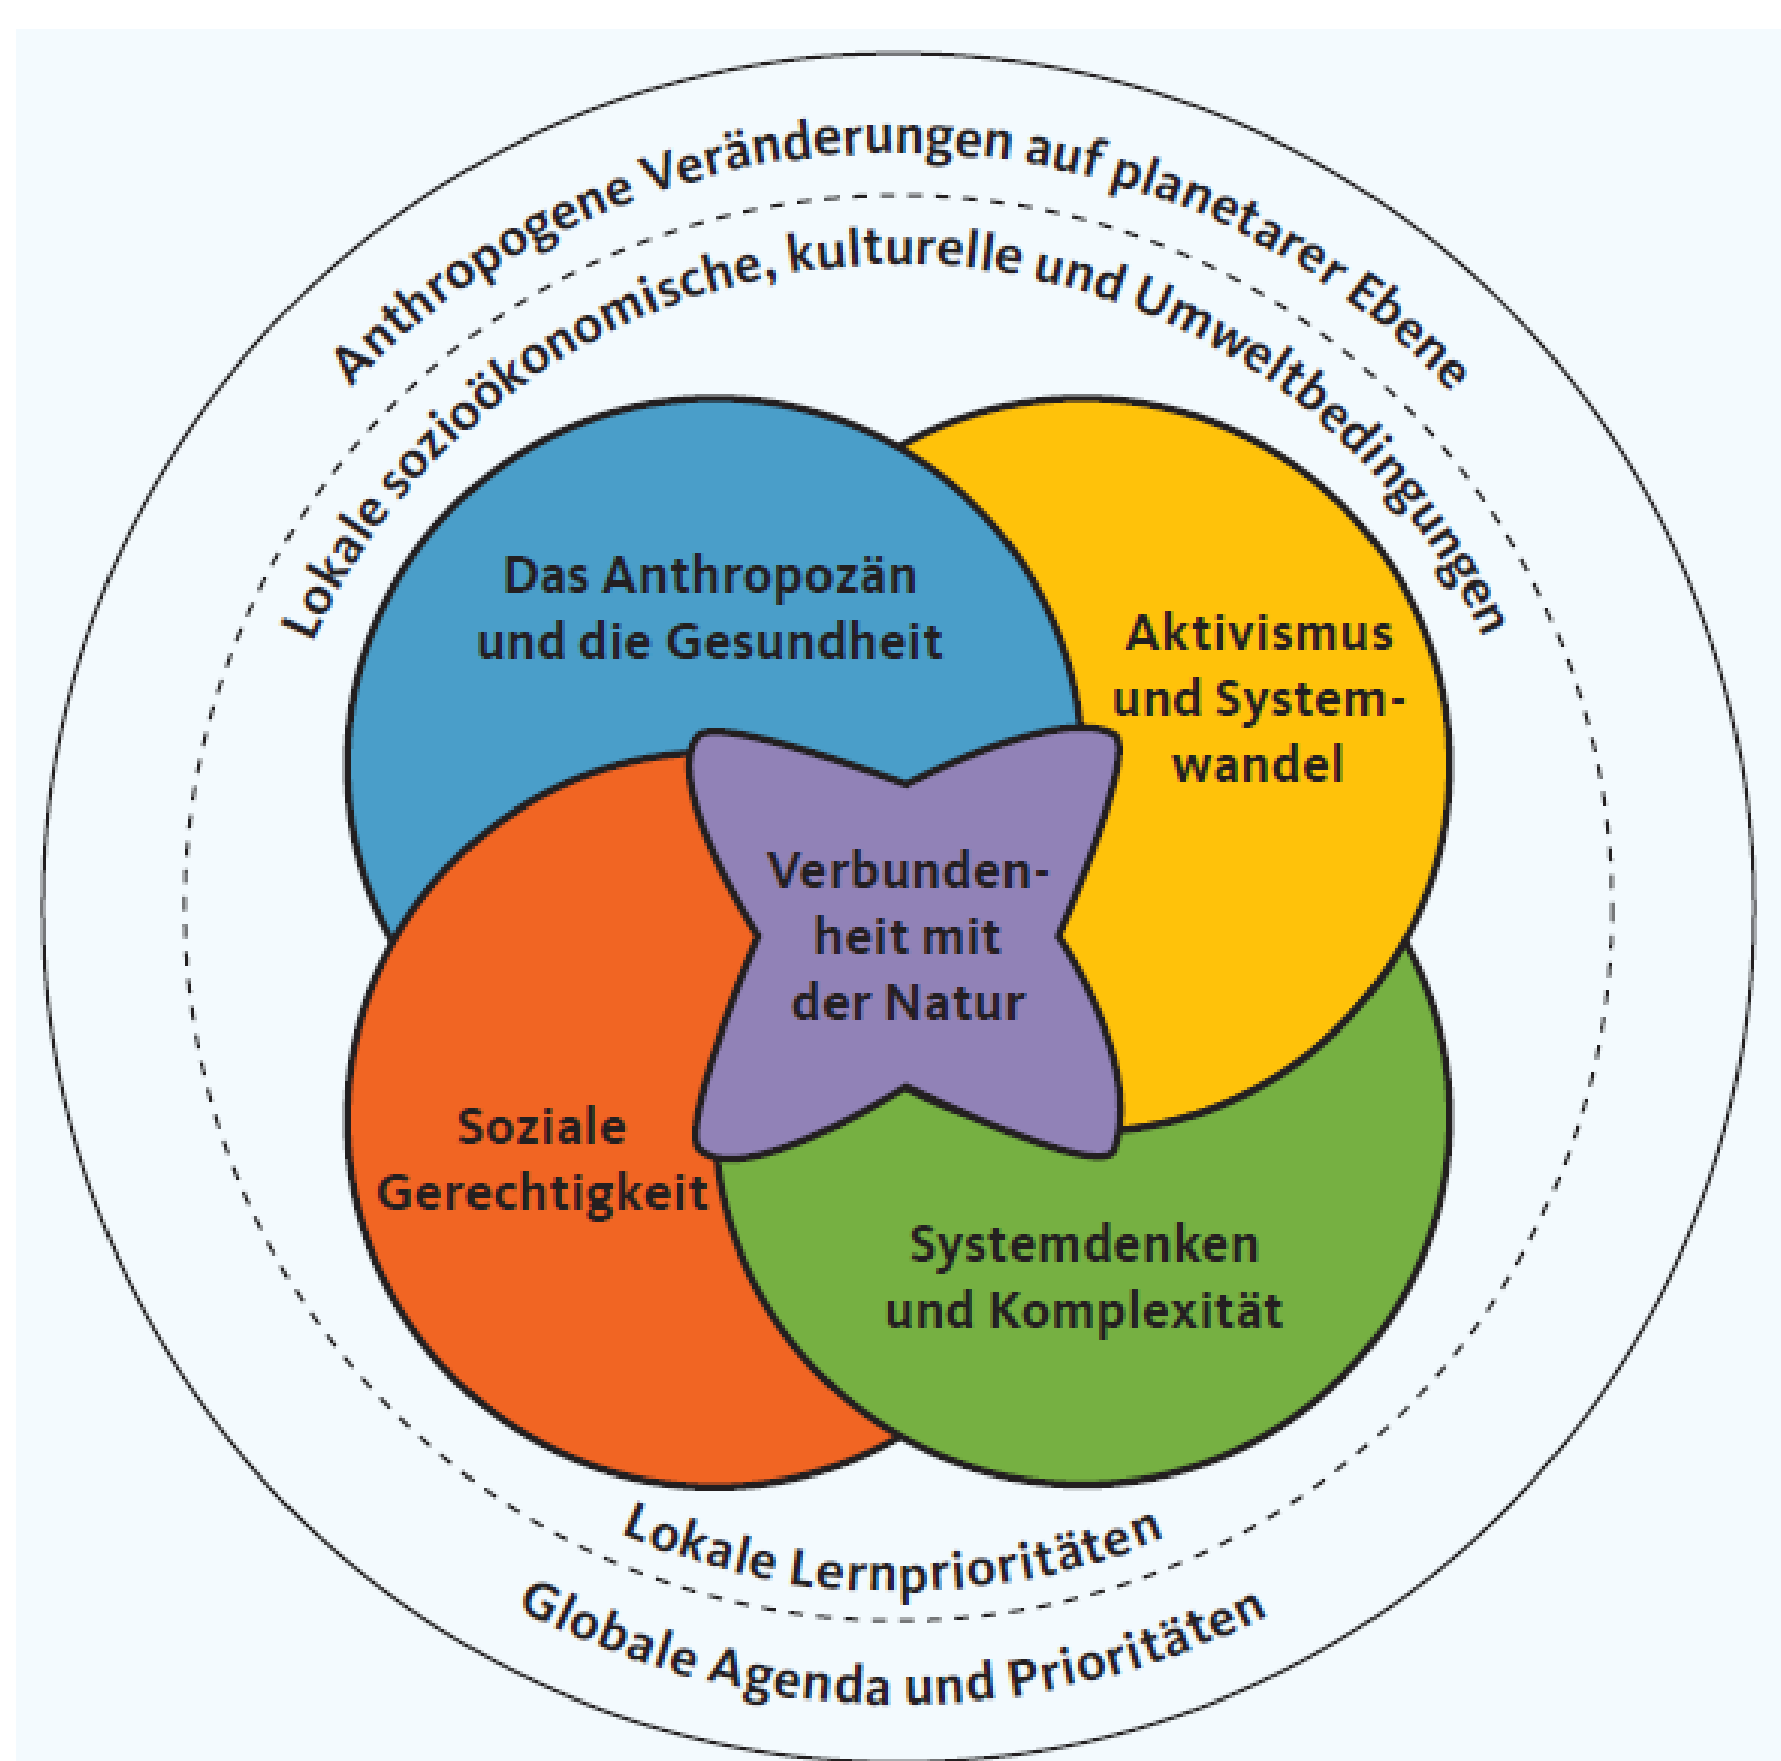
Anthropogene Veränderungen auf planetarer Ebene

Lokale sozioökonomische, kulturelle und Umweltbedingungen

Das Anthropozän und die Gesundheit

Aktivismus und Systemwandel

Verbundenheit mit der Natur

Soziale Gerechtigkeit

Systemdenken und Komplexität

Lokale Lernprioritäten

Globale Agenda und Prioritäten